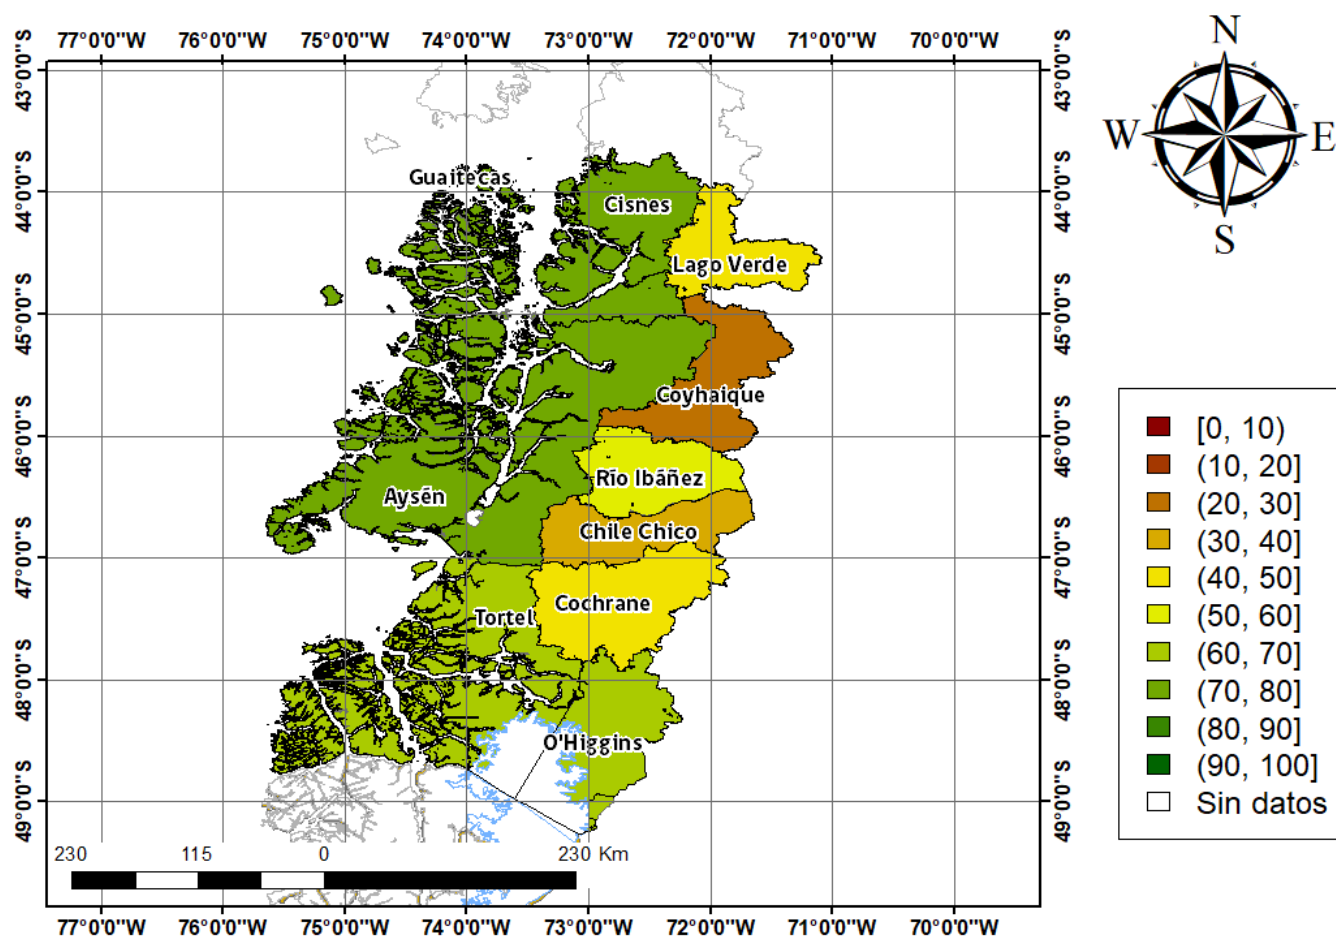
77°0'0"W 76°0'0"W 75°0'0"W 74°0'0"W 73°0'0"W 72°0'0"W 71°0'0"W 70°0'0"W

43°0'0"S
44°0'0"S
45°0'0"S
46°0'0"S
47°0'0"S
48°0'0"S
49°0'0"S

Guaitecas
Cisnes
Lago Verde
Coyhaique
Río Ibáñez
Aysén
Chile Chico
Cochrane
Tortel
O'Higgins

N
W
E
S

[0, 10)
(10, 20]
(20, 30]
(30, 40]
(40, 50]
(50, 60]
(60, 70]
(70, 80]
(80, 90]
(90, 100]
Sin datos

230 115 0 230 Km

77°0'0"W 76°0'0"W 75°0'0"W 74°0'0"W 73°0'0"W 72°0'0"W 71°0'0"W 70°0'0"W